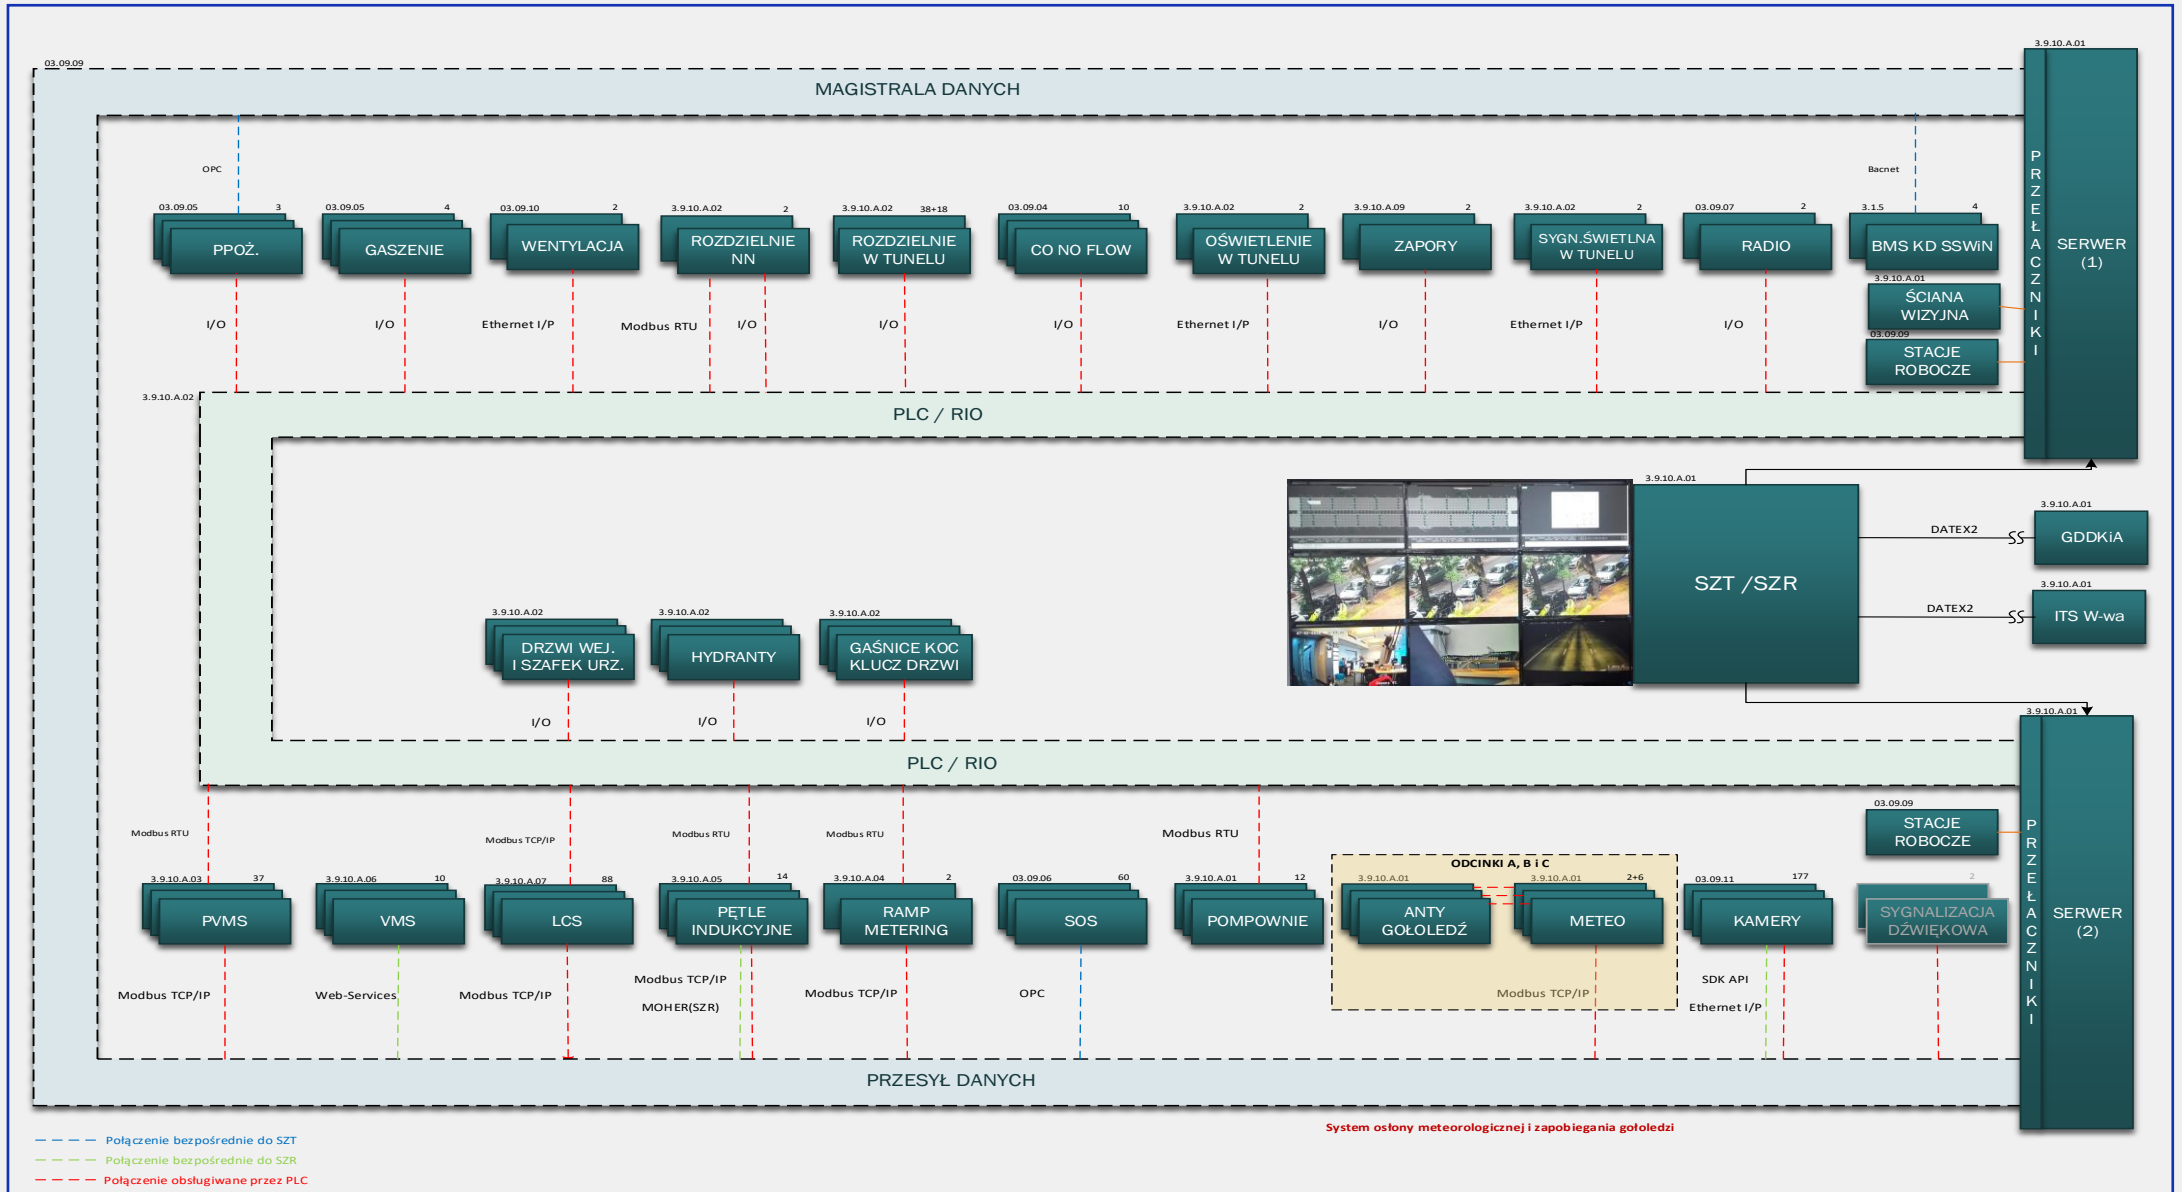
03.09.09

MAGISTRALA DANYCH

3.9.10.A.01

OPC

Bacnet

03.09.05 3
PPOŻ.

03.09.05 4
GASZENIE

03.09.10 2
WENTYLACJA

3.9.10.A.02 2
ROZDZIELNIE NN

3.9.10.A.02 38+18
ROZDZIELNIE W TUNELU

03.09.04 10
CO NO FLOW

3.9.10.A.02 2
OŚWIETLENIE W TUNELU

3.9.10.A.09 2
ZAPORY

3.9.10.A.02 2
SYGN.ŚWIETLNA W TUNELU

03.09.07 2
RADIO

3.1.5 4
BMS KD SSWiN

3.9.10.A.01
ŚCIANA WIZYJNA

03.09.09
STACJE ROBOCZE

P R Z E Ł A C Z N I K I

SERWER (1)

I/O I/O Ethernet I/P Modbus RTU I/O I/O I/O Ethernet I/P I/O Ethernet I/P I/O

3.9.10.A.02

PLC / RIO

3.9.10.A.01

SZT /SZR

3.9.10.A.01
DATEX2
GDDKiA

3.9.10.A.01
DATEX2
ITS W-wa

3.9.10.A.02
DRZWI WEJ. I SZAFEK URZ.

3.9.10.A.02
HYDRANTY

3.9.10.A.02
GAŚNICE KOC KLUCZ DRZWI

I/O I/O I/O

3.9.10.A.01

PLC / RIO

Modbus RTU Modbus TCP/IP Modbus RTU Modbus RTU Modbus RTU

03.09.09
STACJE ROBOCZE

ODCINKI A, B i C

3.9.10.A.03 37
PVMS

3.9.10.A.06 10
VMS

3.9.10.A.07 88
LCS

3.9.10.A.05 14
PĘTLE INDUKCYJNE

3.9.10.A.04 2
RAMP METERING

03.09.06 60
SOS

3.9.10.A.01 12
POMPOWNIE

3.9.10.A.01
ANTY GOŁOLEDŹ

3.9.10.A.01 2+6
METEO

03.09.11 177
KAMERY

2
SYGNALIZACJA DŹWIĘKOWA

P R Z E Ł A C Z N I K I

SERWER (2)

Modbus TCP/IP Web-Services Modbus TCP/IP Modbus TCP/IP MOHER(SZR) Modbus TCP/IP OPC Modbus TCP/IP SDK API Ethernet I/P

PRZESYŁ DANYCH

Połączenie bezpośrednie do SZT
Połączenie bezpośrednie do SZR
Połączenie obsługiwane przez PLC

System osłony meteorologicznej i zapobiegania gołoledzi